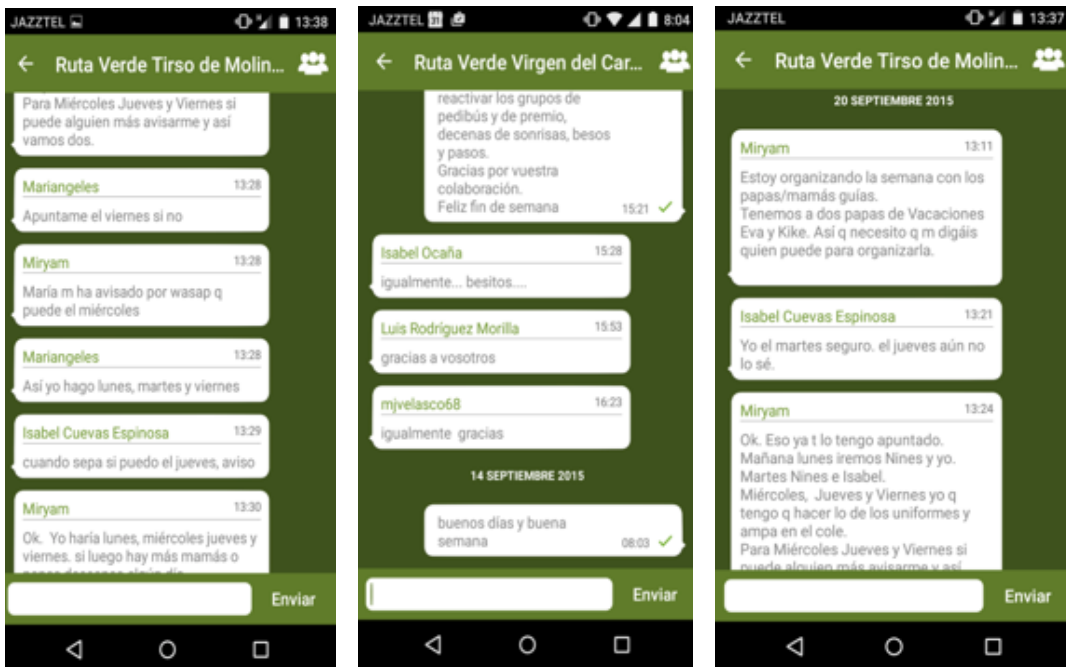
JAZZTEL 13:38

Ruta Verde Tirso de Molin...

Para Miércoles Jueves y Viernes si puede alguien más avisarme y así vamos dos.

Mariangeles 13:28
Apuntame el viernes si no

Miryam 13:28
María m ha avisado por wasap q puede el miércoles

Mariangeles 13:28
Así yo hago lunes, martes y viernes

Isabel Cuevas Espinosa 13:29
cuando sepa si puedo el jueves, aviso

Miryam 13:30
Ok. Yo haría lunes, miércoles jueves y viernes. si luego hay más mamás o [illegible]

Enviar

JAZZTEL 8:04

Ruta Verde Virgen del Car...

reactivar los grupos de pedibús y de premio, decenas de sonrisas, besos y pasos.
Gracias por vuestra colaboración.
Feliz fin de semana 15:21

Isabel Ocaña 15:28
igualmente... besitos....

Luis Rodríguez Morilla 15:53
gracias a vosotros

mjvelasco68 16:23
igualmente gracias

14 SEPTIEMBRE 2015

buenos días y buena semana 08:03

Enviar

JAZZTEL 13:37

Ruta Verde Tirso de Molin...

20 SEPTIEMBRE 2015

Miryam 13:11
Estoy organizando la semana con los papas/mamás guías.
Tenemos a dos papas de Vacaciones Eva y Kike. Así q necesito q m digáis quien puede para organizarla.

Isabel Cuevas Espinosa 13:21
Yo el martes seguro. el jueves aún no lo sé.

Miryam 13:24
Ok. Eso ya t lo tengo apuntado.
Mañana lunes iremos Nines y yo.
Martes Nines e Isabel.
Miércoles, Jueves y Viernes yo q tengo q hacer lo de los uniformes y ampa en el cole.
Para Miércoles Jueves y Viernes si puede alguien más avisarme y así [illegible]

Enviar